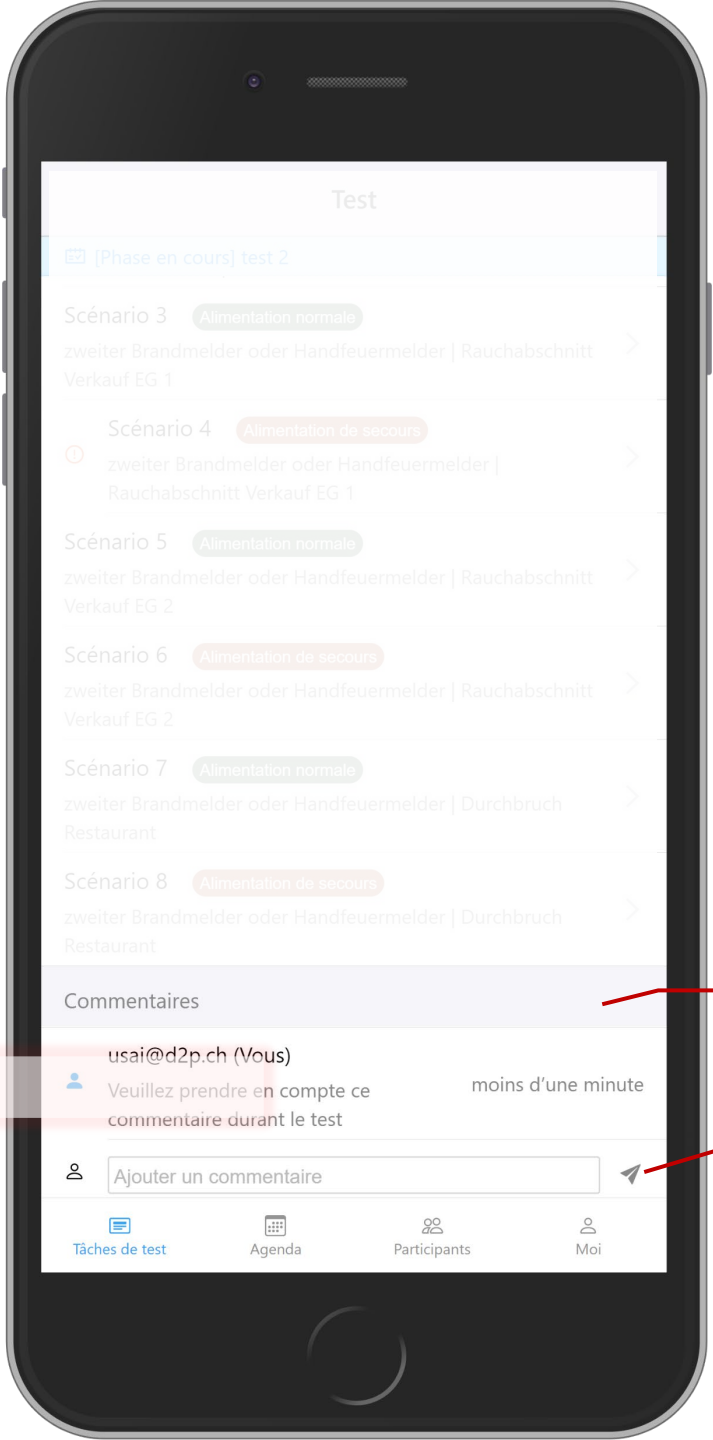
Test

[Phase en cours] test 2

Scénario 3 Alimentation normale
zweiter Brandmelder oder Handfeuermelder | Rauchabschnitt Verkauf EG 1

Scénario 4 Alimentation de secours
zweiter Brandmelder oder Handfeuermelder | Rauchabschnitt Verkauf EG 1

Scénario 5 Alimentation normale
zweiter Brandmelder oder Handfeuermelder | Rauchabschnitt Verkauf EG 2

Scénario 6 Alimentation de secours
zweiter Brandmelder oder Handfeuermelder | Rauchabschnitt Verkauf EG 2

Scénario 7 Alimentation normale
zweiter Brandmelder oder Handfeuermelder | Durchbruch Restaurant

Scénario 8 Alimentation de secours
zweiter Brandmelder oder Handfeuermelder | Durchbruch Restaurant

Commentaires

usai@d2p.ch (Vous)
Veuillez prendre en compte ce commentaire durant le test
moins d'une minute

Ajouter un commentaire

Tâches de test
Agenda
Participants
Moi